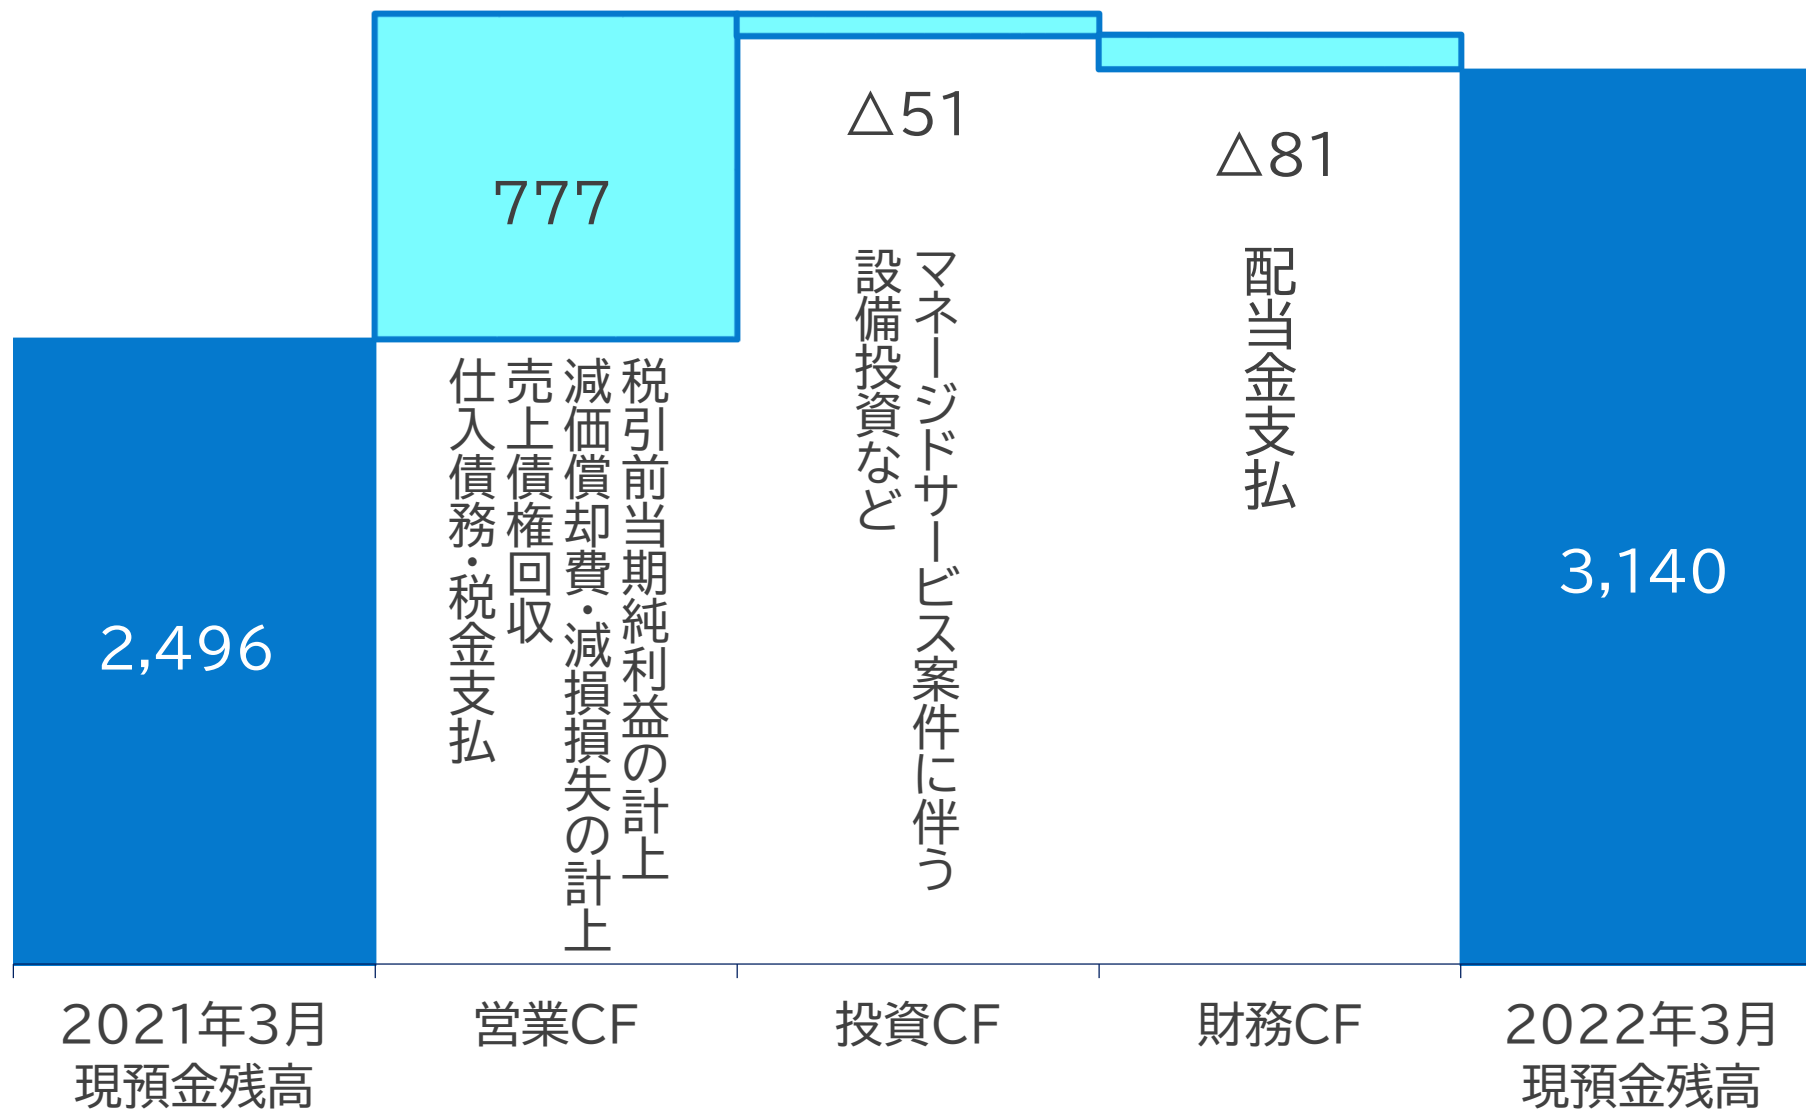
2,496

777

税引前当期純利益の計上
減価償却費・減損損失の計上
売上債権回収
仕入債務・税金支払

△51

マネージドサービス案件に伴う
設備投資など

△81

配当金支払

3,140

2021年3月
現預金残高

営業CF

投資CF

財務CF

2022年3月
現預金残高